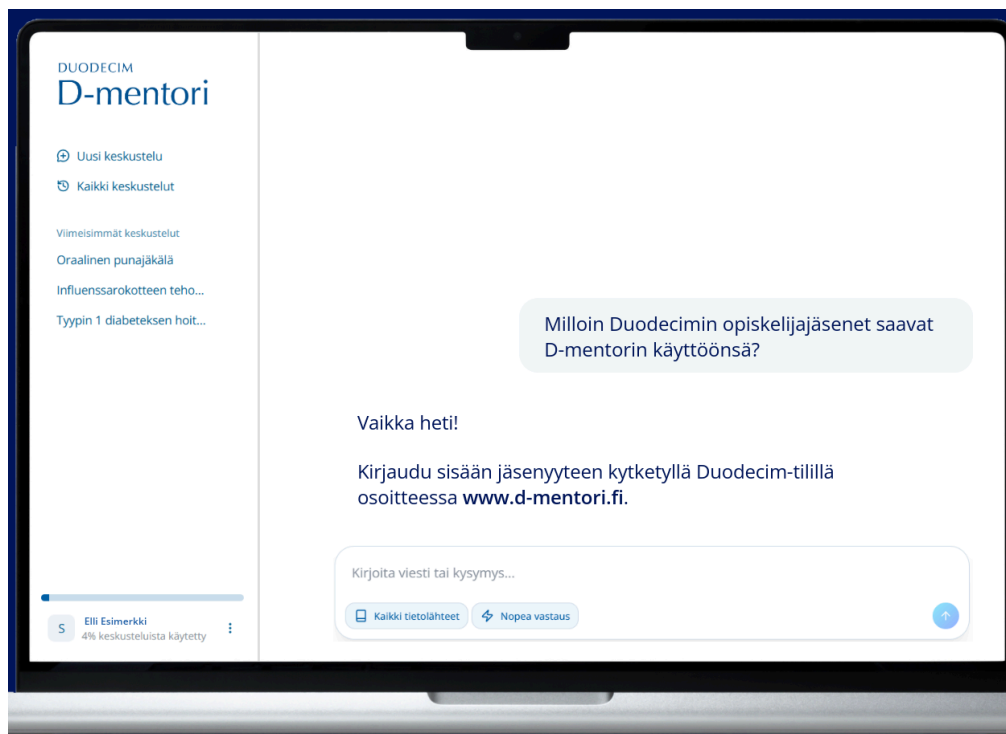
DUODECIM
D-mentori

Uusi keskustelu

Kaikki keskustelut

Viimeisimmät keskustelut

Oraalinen punajäkälä

Influenssarokotteen teho...

Tyypin 1 diabeteksen hoit...

S Elli Esimerkki
4% keskusteluista käytetty

Milloin Duodecimin opiskelijajäsenet saavat D-mentorin käyttöönsä?

Vaikka heti!

Kirjaudu sisään jäsenyyteen kytketyllä Duodecim-tilillä osoitteessa **www.d-mentori.fi**.

Kirjoita viesti tai kysymys...

Kaikki tietolähteet

Nopea vastaus